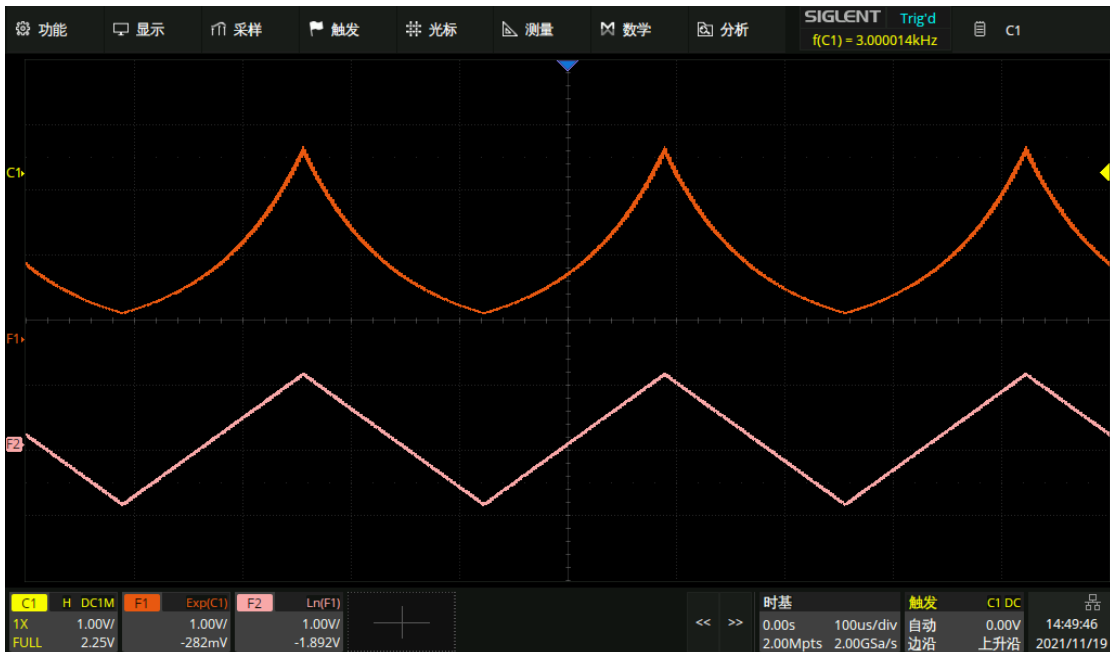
功能 显示 采样 触发 光标 测量 数学 分析 SIGLENT Trig'd f(C1) = 3.000014kHz C1

C1

F1

F2

C1 H DC1M
1X 1.00V/
FULL 2.25V

F1 Exp(C1)
1.00V/
-282mV

F2 Ln(F1)
1.00V/
-1.892V

<< >>

时基
0.00s 100us/div
2.00Mpts 2.00GSa/s

触发 C1 DC
自动 0.00V
边沿 上升沿

14:49:46
2021/11/19